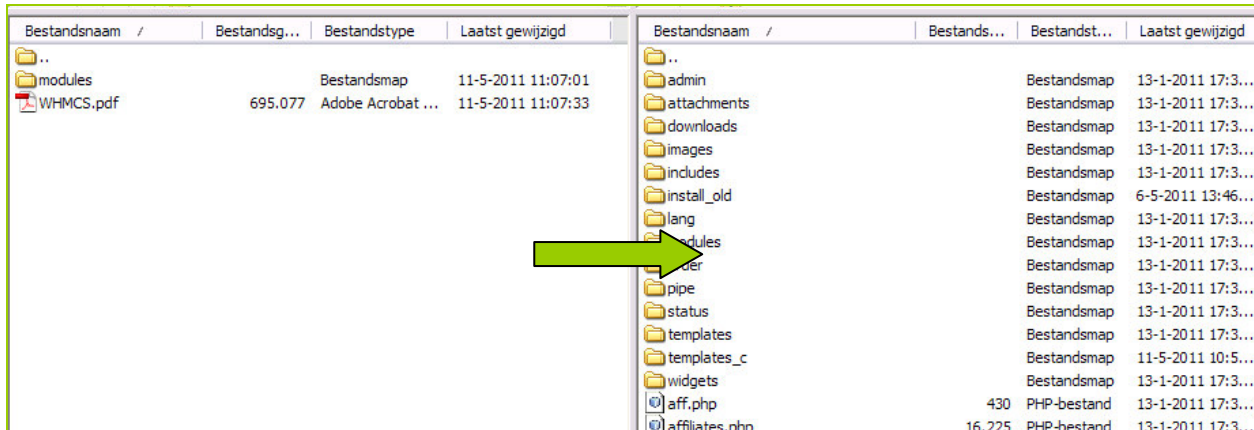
| Bestandsnaam | Bestandsg... | Bestandstype | Laatst gewijzigd |
|---|---|---|---|
| .. | | | |
| modules | | Bestandsmap | 11-5-2011 11:07:01 |
| WHMCS.pdf | 695.077 | Adobe Acrobat ... | 11-5-2011 11:07:33 |

| Bestandsnaam | Bestands... | Bestandst... | Laatst gewijzigd |
|---|---|---|---|
| .. | | | |
| admin | | Bestandsmap | 13-1-2011 17:3... |
| attachments | | Bestandsmap | 13-1-2011 17:3... |
| downloads | | Bestandsmap | 13-1-2011 17:3... |
| images | | Bestandsmap | 13-1-2011 17:3... |
| includes | | Bestandsmap | 13-1-2011 17:3... |
| install_old | | Bestandsmap | 6-5-2011 13:46... |
| lang | | Bestandsmap | 13-1-2011 17:3... |
| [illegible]dules | | Bestandsmap | 13-1-2011 17:3... |
| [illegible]der | | Bestandsmap | 13-1-2011 17:3... |
| pipe | | Bestandsmap | 13-1-2011 17:3... |
| status | | Bestandsmap | 13-1-2011 17:3... |
| templates | | Bestandsmap | 13-1-2011 17:3... |
| templates_c | | Bestandsmap | 11-5-2011 10:5... |
| widgets | | Bestandsmap | 13-1-2011 17:3... |
| aff.php | 430 | PHP-bestand | 13-1-2011 17:3... |
| affiliates.php | 16.225 | PHP-bestand | 13-1-2011 17:3... |